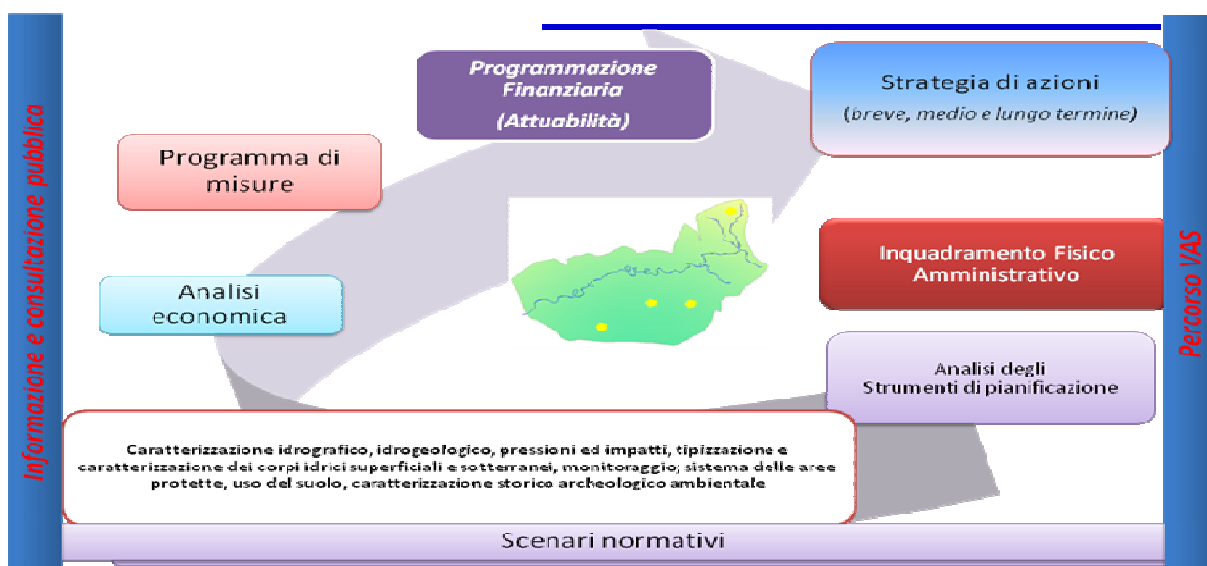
Informazione e consultazione pubblica

Programmazione Finanziaria (Attuabilità)

Strategia di azioni
(breve, medio e lungo termine)

Programma di misure

Inquadramento Fisico Amministrativo

Analisi economica

Analisi degli Strumenti di pianificazione

Caratterizzazione idrografico, idrogeologico, pressioni ed impatti, tipizzazione e caratterizzazione dei corpi idrici superficiali e sotterranei, monitoraggio; sistema delle aree protette, uso del suolo, caratterizzazione storico archeologico ambientale

Scenari normativi

Percorso VAS